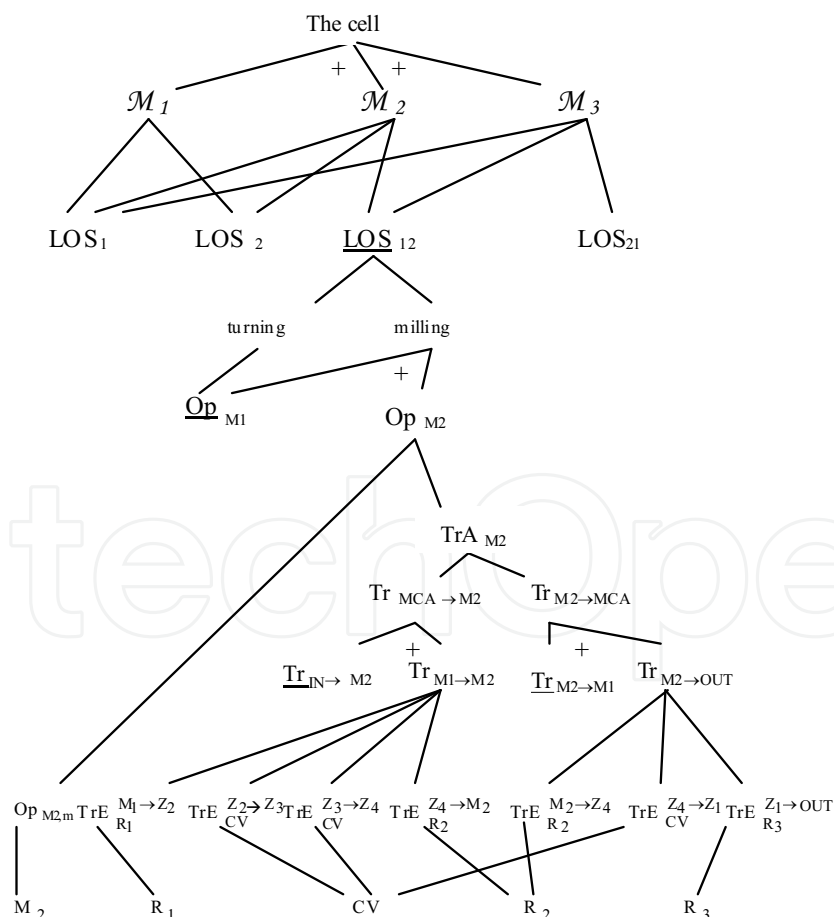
The cell

+ +

$\mathcal{M}_1$ $\mathcal{M}_2$ $\mathcal{M}_3$

LOS$_1$ LOS $_2$ LOS $_{12}$ LOS$_{21}$

turning milling

+

Op $_{M1}$ Op $_{M2}$

techOpen

TrA $_{M2}$

Tr $_{MCA \to M2}$ Tr $_{M2 \to MCA}$

+ +

Tr$_{IN \to M2}$ Tr $_{M1 \to M2}$ Tr $_{M2 \to M1}$ Tr $_{M2 \to OUT}$

Op $_{M2m}$ TrE $^{M_1 \to Z_2}_{R_1}$ TrE $^{Z_2 \to Z_3}_{CV}$ TrE $^{Z_3 \to Z_4}_{CV}$ TrE $^{Z_4 \to M_2}_{R_2}$ TrE $^{M_2 \to Z_4}_{R_2}$ TrE $^{Z_4 \to Z_1}_{CV}$ TrE $^{Z_1 \to OUT}_{R_3}$

M $_2$ R $_1$ CV R $_2$ R $_3$